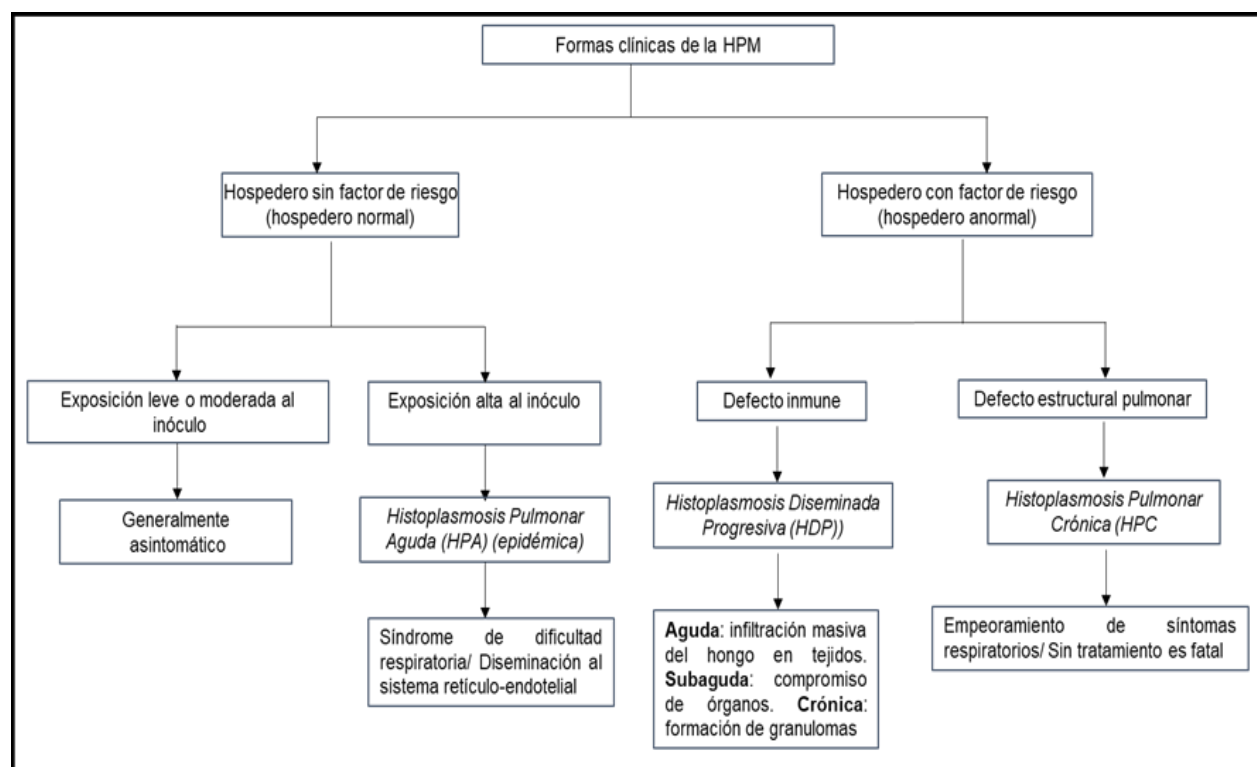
Formas clínicas de la HPM

Hospedero sin factor de riesgo (hospedero normal)

Hospedero con factor de riesgo (hospedero anormal)

Exposición leve o moderada al inóculo

Generalmente asintomático

Exposición alta al inóculo

Histoplasmosis Pulmonar Aguda (HPA) (epidémica)

Síndrome de dificultad respiratoria/ Diseminación al sistema retículo-endotelial

Defecto inmune

Histoplasmosis Diseminada Progresiva (HDP))

**Aguda**: infiltración masiva del hongo en tejidos. **Subaguda**: compromiso de órganos. **Crónica**: formación de granulomas

Defecto estructural pulmonar

Histoplasmosis Pulmonar Crónica (HPC

Empeoramiento de síntomas respiratorios/ Sin tratamiento es fatal